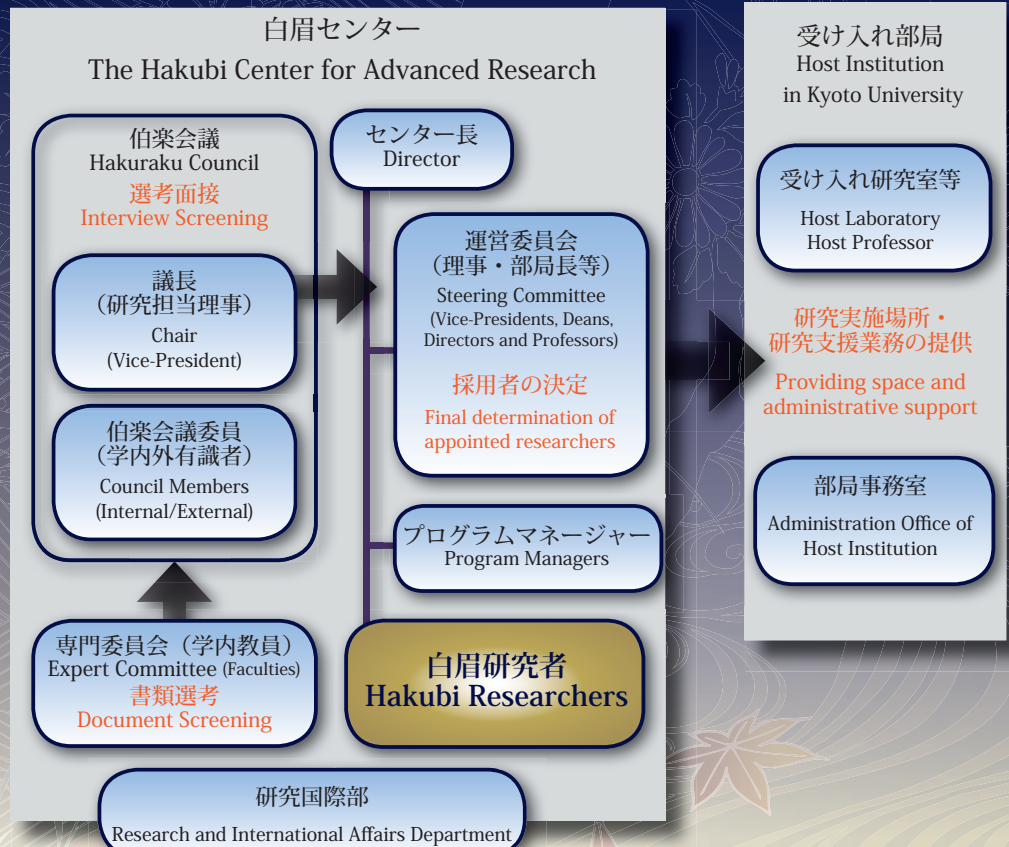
白眉センター
The Hakubi Center for Advanced Research

伯楽会議
Hakuraku Council
選考面接
Interview Screening

議長
（研究担当理事）
Chair
(Vice-President)

伯楽会議委員
（学内外有識者）
Council Members
(Internal/External)

専門委員会（学内教員）
Expert Committee (Faculties)
書類選考
Document Screening

センター長
Director

運営委員会
（理事・部局長等）
Steering Committee
(Vice-Presidents, Deans, Directors and Professors)
採用者の決定
Final determination of appointed researchers

プログラムマネージャー
Program Managers

白眉研究者
Hakubi Researchers

研究国際部
Research and International Affairs Department

受け入れ部局
Host Institution
in Kyoto University

受け入れ研究室等
Host Laboratory
Host Professor

研究実施場所・
研究支援業務の提供
Providing space and administrative support

部局事務室
Administration Office of Host Institution